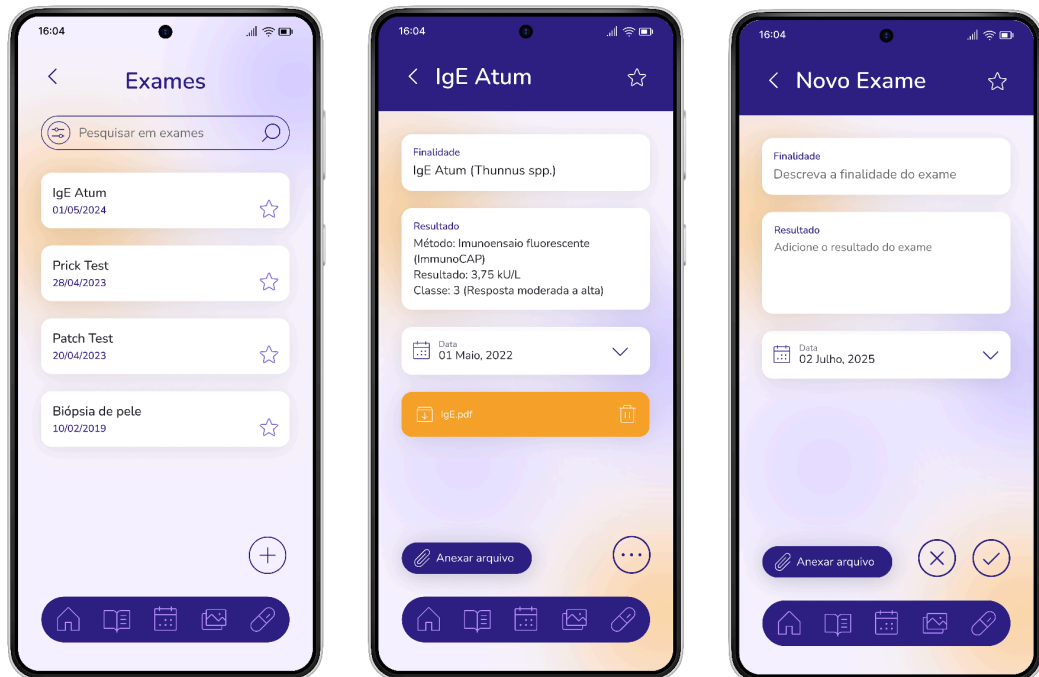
16:04

Exames

Pesquisar em exames

IgE Atum
01/05/2024

Prick Test
28/04/2023

Patch Test
20/04/2023

Biópsia de pele
10/02/2019

16:04

IgE Atum

Finalidade
IgE Atum (Thunnus spp.)

Resultado
Método: Imunoensaio fluorescente (ImmunoCAP)
Resultado: 3,75 kU/L
Classe: 3 (Resposta moderada a alta)

Data
01 Maio, 2022

IgE.pdf

Anexar arquivo

16:04

Novo Exame

Finalidade
Descreva a finalidade do exame

Resultado
Adicione o resultado do exame

Data
02 Julho, 2025

Anexar arquivo